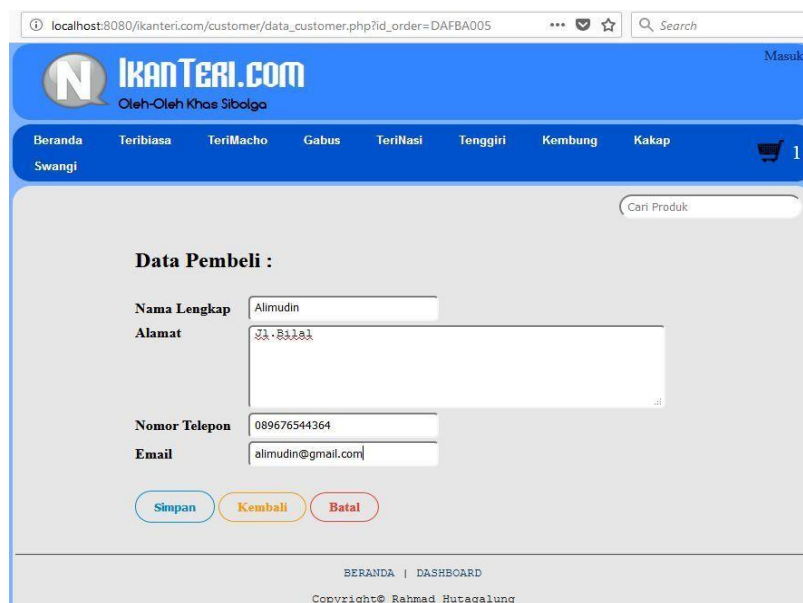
localhost:8080/ikanteri.com/customer/data_customer.php?id_order=DAFBA005

Search

IKANTERI.COM
Oleh-Oleh Khas Sibolga

Masuk

Beranda Teribiasa TeriMacho Gabus TeriNasi Tenggiri Kembung Kakap Swangi

1

Cari Produk

Data Pembeli :

| | |
|---|---|
| Nama Lengkap | Alimudin |
| Alamat | Jl.Bilal |
| Nomor Telepon | 089676544364 |
| Email | alimudin@gmail.com |

Simpan Kembali Batal

BERANDA | DASHBOARD

Copyright© Rahmad Hutagalung